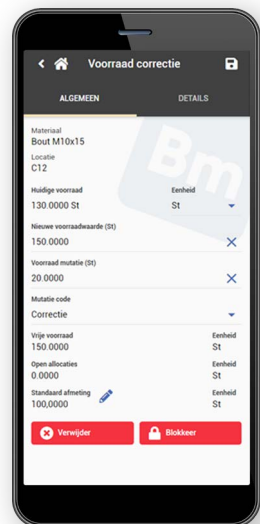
Voorraad correctie

ALGEMEEN
DETAILS

Materiaal
Bout M10x15

Locatie
C12

Huidige voorraad
130.0000 St

Eenheid
St

Nieuwe voorraadwaarde (St)
150.0000

Voorraad mutatie (St)
20.0000

Mutatie code
Correctie

Vrije voorraad
150.0000

Eenheid
St

Open allocaties
0.0000

Eenheid
St

Standaard afmeting
100,0000

Eenheid
St

Verwijder
Blokkeer